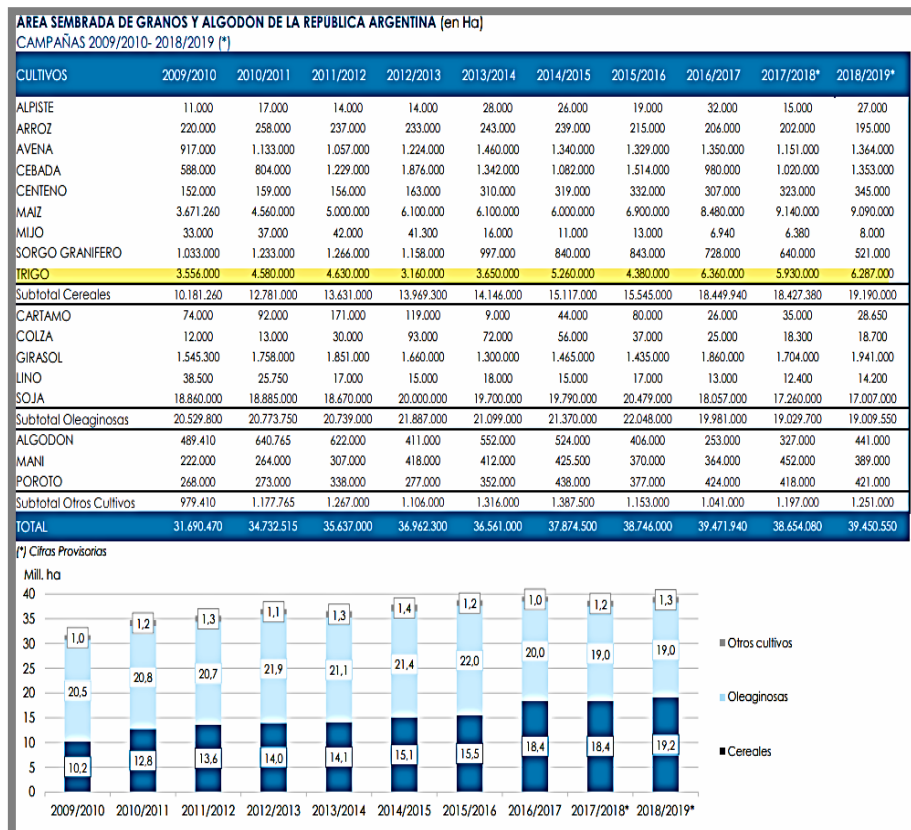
AREA SEMBRADA DE GRANOS Y ALGODON DE LA REPUBLICA ARGENTINA (en Ha)
CAMPAÑAS 2009/2010- 2018/2019 (*)

| CULTIVOS | 2009/2010 | 2010/2011 | 2011/2012 | 2012/2013 | 2013/2014 | 2014/2015 | 2015/2016 | 2016/2017 | 2017/2018* | 2018/2019* |
|---|---|---|---|---|---|---|---|---|---|---|
| ALPISTE | 11.000 | 17.000 | 14.000 | 14.000 | 28.000 | 26.000 | 19.000 | 32.000 | 15.000 | 27.000 |
| ARROZ | 220.000 | 258.000 | 237.000 | 233.000 | 243.000 | 239.000 | 215.000 | 206.000 | 202.000 | 195.000 |
| AVENA | 917.000 | 1.133.000 | 1.057.000 | 1.224.000 | 1.460.000 | 1.340.000 | 1.329.000 | 1.350.000 | 1.151.000 | 1.364.000 |
| CEBADA | 588.000 | 804.000 | 1.229.000 | 1.876.000 | 1.342.000 | 1.082.000 | 1.514.000 | 980.000 | 1.020.000 | 1.353.000 |
| CENTENO | 152.000 | 159.000 | 156.000 | 163.000 | 310.000 | 319.000 | 332.000 | 307.000 | 323.000 | 345.000 |
| MAIZ | 3.671.260 | 4.560.000 | 5.000.000 | 6.100.000 | 6.100.000 | 6.000.000 | 6.900.000 | 8.480.000 | 9.140.000 | 9.090.000 |
| MIJO | 33.000 | 37.000 | 42.000 | 41.300 | 16.000 | 11.000 | 13.000 | 6.940 | 6.380 | 8.000 |
| SORGO GRANIFERO | 1.033.000 | 1.233.000 | 1.266.000 | 1.158.000 | 997.000 | 840.000 | 843.000 | 728.000 | 640.000 | 521.000 |
| TRIGO | 3.556.000 | 4.580.000 | 4.630.000 | 3.160.000 | 3.650.000 | 5.260.000 | 4.380.000 | 6.360.000 | 5.930.000 | 6.287.000 |
| Subtotal Cereales | 10.181.260 | 12.781.000 | 13.631.000 | 13.969.300 | 14.146.000 | 15.117.000 | 15.545.000 | 18.449.940 | 18.427.380 | 19.190.000 |
| CARTAMO | 74.000 | 92.000 | 171.000 | 119.000 | 9.000 | 44.000 | 80.000 | 26.000 | 35.000 | 28.650 |
| COLZA | 12.000 | 13.000 | 30.000 | 93.000 | 72.000 | 56.000 | 37.000 | 25.000 | 18.300 | 18.700 |
| GIRASOL | 1.545.300 | 1.758.000 | 1.851.000 | 1.660.000 | 1.300.000 | 1.465.000 | 1.435.000 | 1.860.000 | 1.704.000 | 1.941.000 |
| LINO | 38.500 | 25.750 | 17.000 | 15.000 | 18.000 | 15.000 | 17.000 | 13.000 | 12.400 | 14.200 |
| SOJA | 18.860.000 | 18.885.000 | 18.670.000 | 20.000.000 | 19.700.000 | 19.790.000 | 20.479.000 | 18.057.000 | 17.260.000 | 17.007.000 |
| Subtotal Oleaginosas | 20.529.800 | 20.773.750 | 20.739.000 | 21.887.000 | 21.099.000 | 21.370.000 | 22.048.000 | 19.981.000 | 19.029.700 | 19.009.550 |
| ALGODON | 489.410 | 640.765 | 622.000 | 411.000 | 552.000 | 524.000 | 406.000 | 253.000 | 327.000 | 441.000 |
| MANI | 222.000 | 264.000 | 307.000 | 418.000 | 412.000 | 425.500 | 370.000 | 364.000 | 452.000 | 389.000 |
| POROTO | 268.000 | 273.000 | 338.000 | 277.000 | 352.000 | 438.000 | 377.000 | 424.000 | 418.000 | 421.000 |
| Subtotal Otros Cultivos | 979.410 | 1.177.765 | 1.267.000 | 1.106.000 | 1.316.000 | 1.387.500 | 1.153.000 | 1.041.000 | 1.197.000 | 1.251.000 |
| TOTAL | 31.690.470 | 34.732.515 | 35.637.000 | 36.962.300 | 36.561.000 | 37.874.500 | 38.746.000 | 39.471.940 | 38.654.080 | 39.450.550 |

(*) Cifras Provisorias

Mill. ha
40
35
30
25
20
15
10
5
0

| | 2009/2010 | 2010/2011 | 2011/2012 | 2012/2013 | 2013/2014 | 2014/2015 | 2015/2016 | 2016/2017 | 2017/2018* | 2018/2019* |
|---|---|---|---|---|---|---|---|---|---|---|
| Otros cultivos | 1,0 | 1,2 | 1,3 | 1,1 | 1,3 | 1,4 | 1,2 | 1,0 | 1,2 | 1,3 |
| Oleaginosas | 20,5 | 20,8 | 20,7 | 21,9 | 21,1 | 21,4 | 22,0 | 20,0 | 19,0 | 19,0 |
| Cereales | 10,2 | 12,8 | 13,6 | 14,0 | 14,1 | 15,1 | 15,5 | 18,4 | 18,4 | 19,2 |

Otros cultivos
Oleaginosas
Cereales